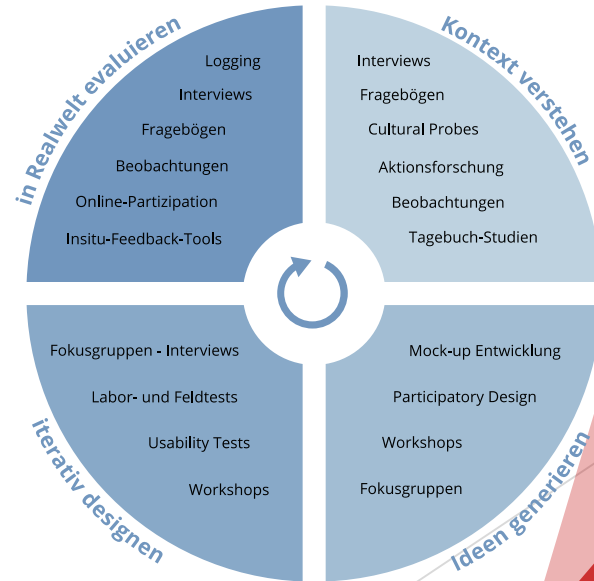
in Realwelt evaluieren

Logging
Interviews
Fragebögen
Beobachtungen
Online-Partizipation
Insitu-Feedback-Tools

Kontext verstehen

Interviews
Fragebögen
Cultural Probes
Aktionsforschung
Beobachtungen
Tagebuch-Studien

Fokusgruppen - Interviews
Labor- und Feldtests
Usability Tests
Workshops

iterativ designen

Mock-up Entwicklung
Participatory Design
Workshops
Fokusgruppen

Ideen generieren